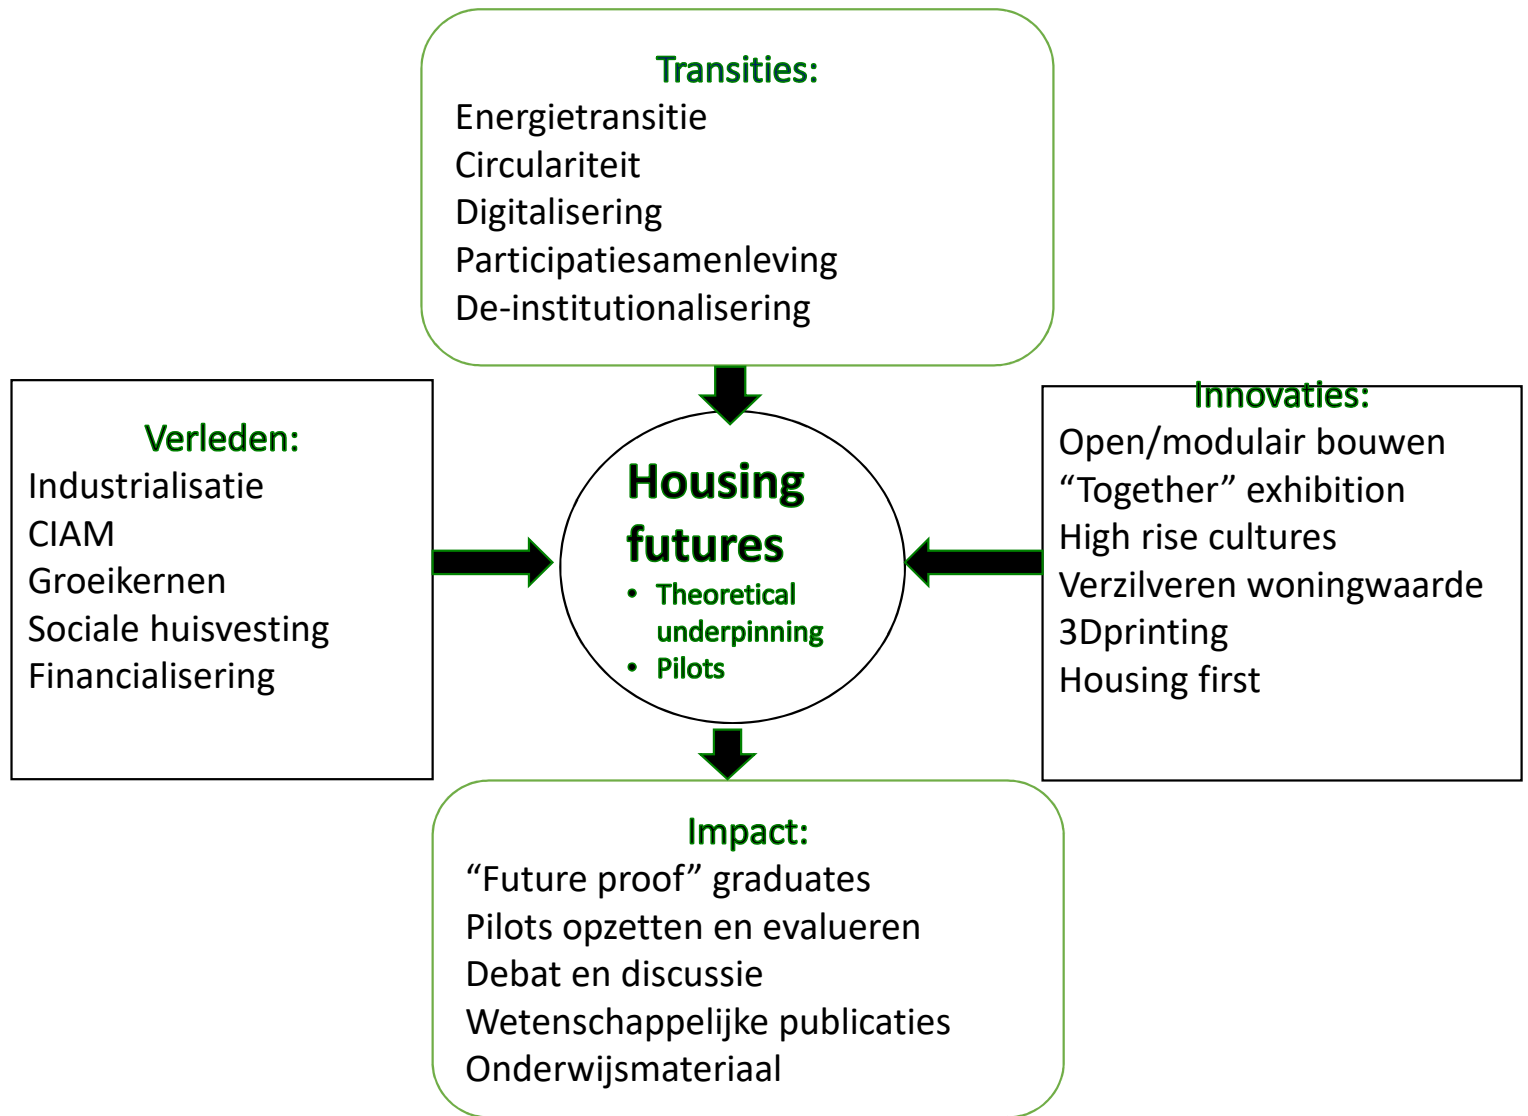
Transities:
Energietransitie
Circulariteit
Digitalisering
Participatiesamenleving
De-institutionalisering

Verleden:
Industrialisatie
CIAM
Groeikernen
Sociale huisvesting
Financialisering

Housing futures
• Theoretical underpinning
• Pilots

Innovaties:
Open/modulair bouwen
“Together” exhibition
High rise cultures
Verzilveren woningwaarde
3Dprinting
Housing first

Impact:
“Future proof” graduates
Pilots opzetten en evalueren
Debat en discussie
Wetenschappelijke publicaties
Onderwijsmateriaal